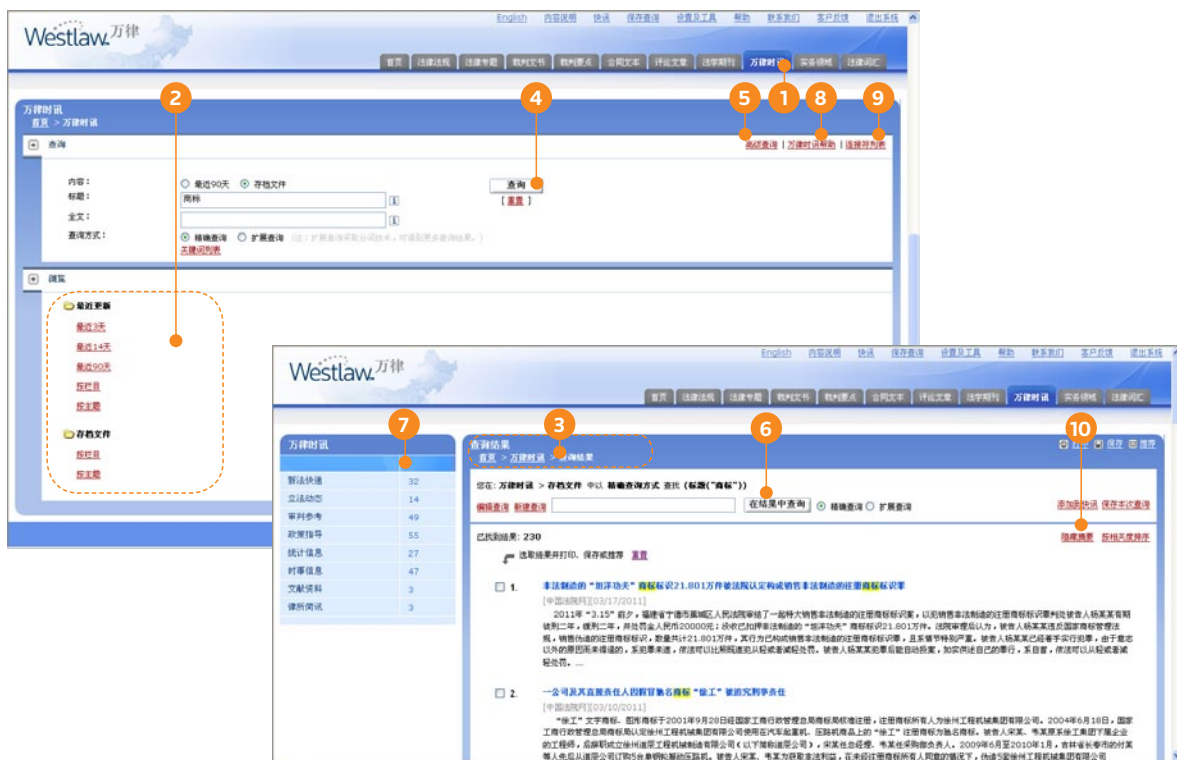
English 内容说明 快讯 保存查询 设置及工具 帮助 联系我们 客户反馈 退出系统

Westlaw 万律

首页 法律法规 法律专题 裁判文书 裁判要点 合同文本 评论文章 法学期刊 万律时讯 实务领域 法律词汇

1 2 4 5 8 9

万律时讯
首页 > 万律时讯

查询

高级查询 | 万律时讯帮助 | 连接所列表

内容：○ 最近90天 ⊙ 存档文件
标题： 商标
全文：
查询方式： ⊙ 精确查询 ○ 扩展查询 （注：扩展查询采取分词技术，可读取更多查询结果。）
关键词列表

查询
[ 重置 ]

浏览

最近更新
最近3天
最近14天
最近90天
按栏目
按主题

存档文件
按栏目
按主题

English 内容说明 快讯 保存查询 设置及工具 帮助 联系我们 客户反馈 退出系统

Westlaw 万律

首页 法律法规 法律专题 裁判文书 裁判要点 合同文本 评论文章 法学期刊 万律时讯 实务领域 法律词汇

7 3 6 10

万律时讯

| | |
|---|---|
| 新法快递 | 32 |
| 立法动态 | 14 |
| 审判参考 | 49 |
| 政策指导 | 55 |
| 统计信息 | 27 |
| 时事信息 | 47 |
| 文献资料 | 3 |
| 律所简讯 | 3 |

查询结果
首页 > 万律时讯 > 查询结果

打印 保存 推荐

您在：万律时讯 > 存档文件 中以 精确查询方式 查找（标题（"商标"））

编辑查询 新建查询 在结果中查询 ⊙ 精确查询 ○ 扩展查询

添加到快讯 保存本次查询

已找到结果：230

隐藏摘要 按相关度排序

选取结果并打印、保存或推荐 重置

1. 非法制造的"加洋功夫"商标标识21.801万件被法院认定构成销售非法制造的注册商标标识罪
[中国法院网][03/17/2011]
2011年"3.15"前夕，福建省宁德市蕉城区人民法院审结了一起特大销售非法制造的注册商标标识案，以犯销售非法制造的注册商标标识罪判处被告人杨某某有期徒刑二年，缓刑二年，并处罚金人民币20000元；没收已扣押非法制造的"加洋功夫"商标标识21.801万件。法院审理后认为，被告人杨某某违反国家商标管理法规，销售伪造的注册商标标识，数量共计21.801万件，其行为已构成销售非法制造的注册商标标识罪，且系情节特别严重。被告人杨某某已经着手实行犯罪，由于意志以外的原因而未得逞的，系犯罪未遂，依法可以比照既遂犯从轻或者减轻处罚。被告人杨某某犯罪后能自动投案，如实供述自己的罪行，系自首，依法可以从轻或者减轻处罚。....

2. 一公司及其直接责任人因假冒他人商标"徐工"被追究刑事责任
[中国法院网][03/10/2011]
"徐工"文字商标、图形商标于2001年9月28日经国家工商行政管理总局商标局核准注册，注册商标所有人为徐州工程机械集团有限公司。2004年6月18日，国家工商行政管理总局商标局认定徐州工程机械集团有限公司使用在汽车起重机、压路机商品上的"徐工"注册商标为驰名商标。被告人宋某、韦某某原系徐工集团下属企业的工程师，后辞职成立徐州道平工程机械制造有限公司（以下简称道平公司），宋某任总经理，韦某任采购部负责人。2009年6月至2010年1月，吉林省长春市的付某等人先后从道平公司订购5台悬臂式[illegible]